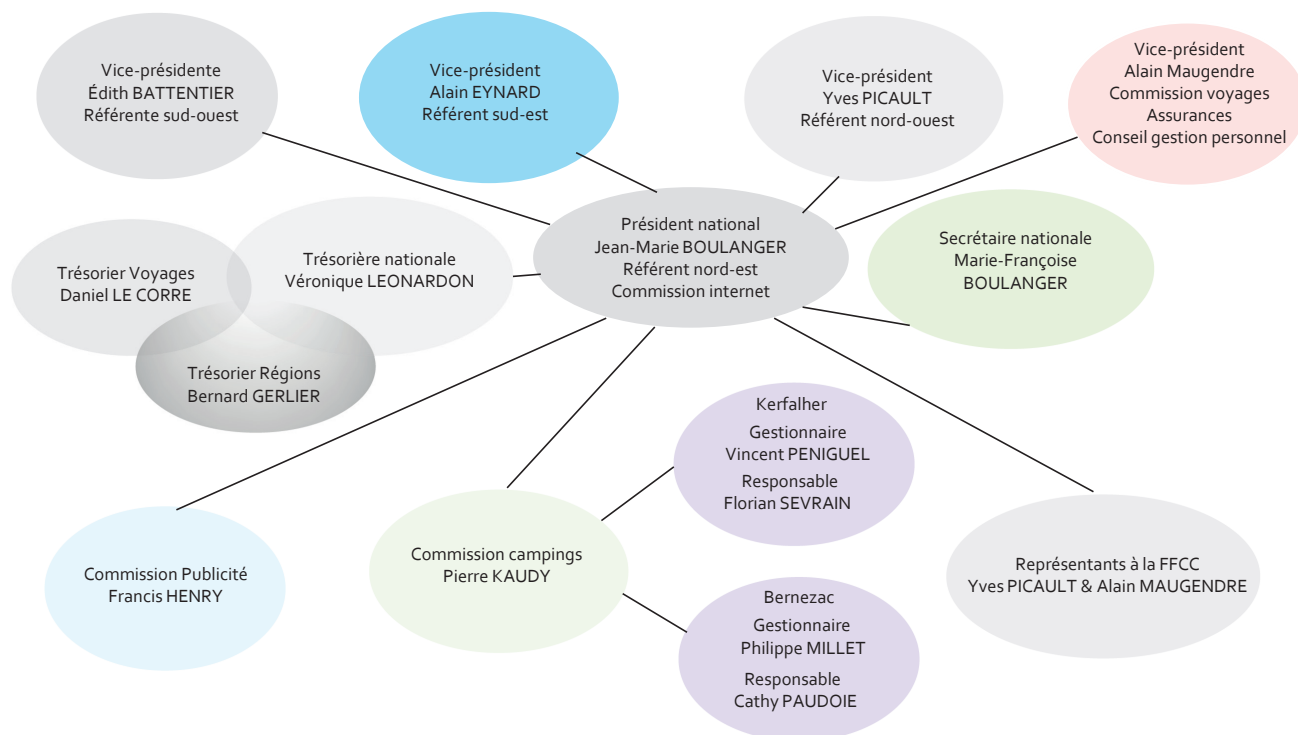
Vice-présidente
Édith BATTENTIER
Référente sud-ouest

Vice-président
Alain EYNARD
Référent sud-est

Vice-président
Yves PICAULT
Référent nord-ouest

Vice-président
Alain Maugendre
Commission voyages
Assurances
Conseil gestion personnel

Trésorier Voyages
Daniel LE CORRE

Trésorière nationale
Véronique LEONARDON

Président national
Jean-Marie BOULANGER
Référent nord-est
Commission internet

Secrétaire nationale
Marie-Françoise
BOULANGER

Trésorier Régions
Bernard GERLIER

Kerfalher
Gestionnaire
Vincent PENIGUEL
Responsable
Florian SEVRAIN

Commission Publicité
Francis HENRY

Commission campings
Pierre KAUDY

Représentants à la FFCC
Yves PICAULT & Alain MAUGENDRE

Bernezac
Gestionnaire
Philippe MILLET
Responsable
Cathy PAUDOIE